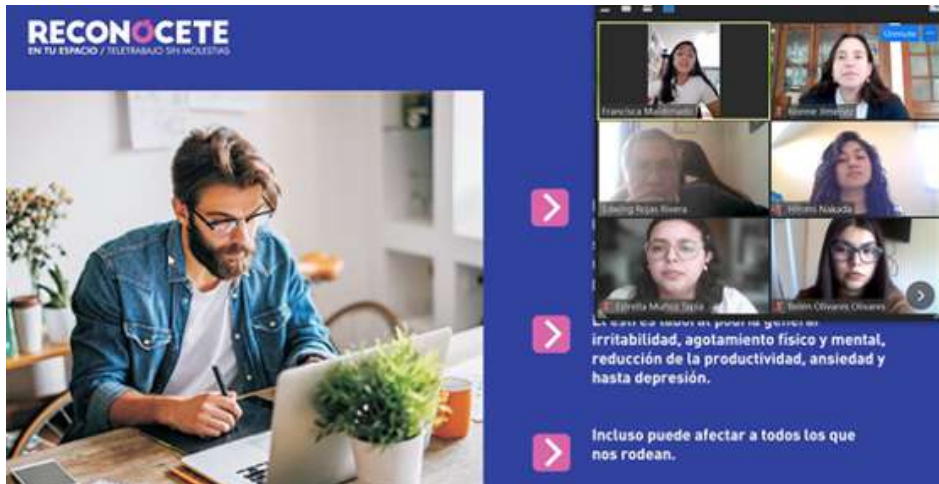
RECONOCETE
EN TU ESPACIO / TELETRABAJO SIN MOLESTIAS

Francisca Maldonado
Jimena Jiménez
Eduardo Rojas Rivera
Hiromi Nakada
Estrella Muñoz Tapia
Belén Olivares Olivares

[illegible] irritabilidad, agotamiento físico y mental, reducción de la productividad, ansiedad y hasta depresión.

Incluso puede afectar a todos los que nos rodean.